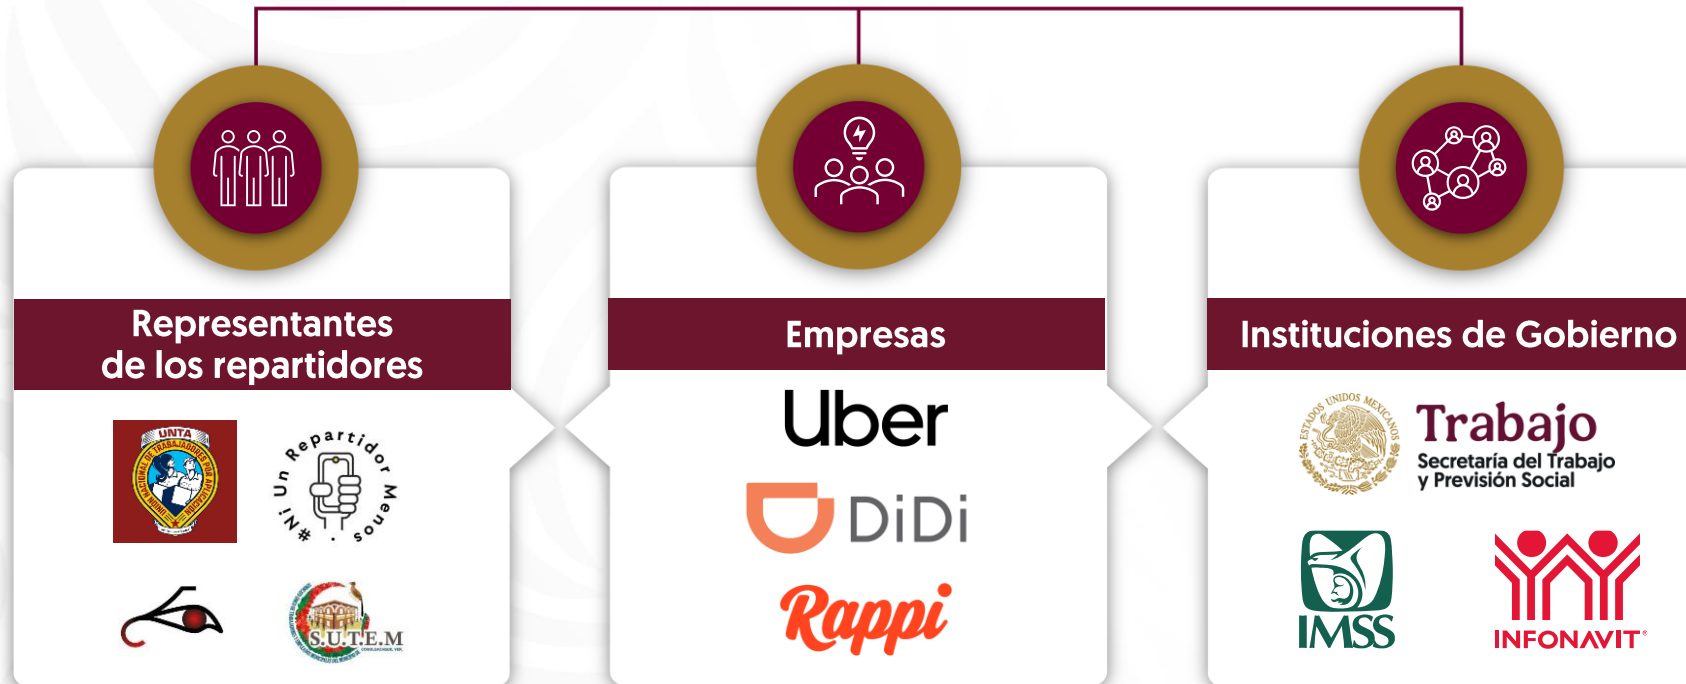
Representantes de los repartidores

UNTA
UNIÓN NACIONAL DE TRABAJADORES POR APLICACIÓN

#Ni Un Repartidor Menos

S.U.T.E.M

Empresas

Uber

DiDi

Rappi

Instituciones de Gobierno

ESTADOS UNIDOS MEXICANOS

Trabajo
Secretaría del Trabajo y Previsión Social

IMSS

INFONAVIT